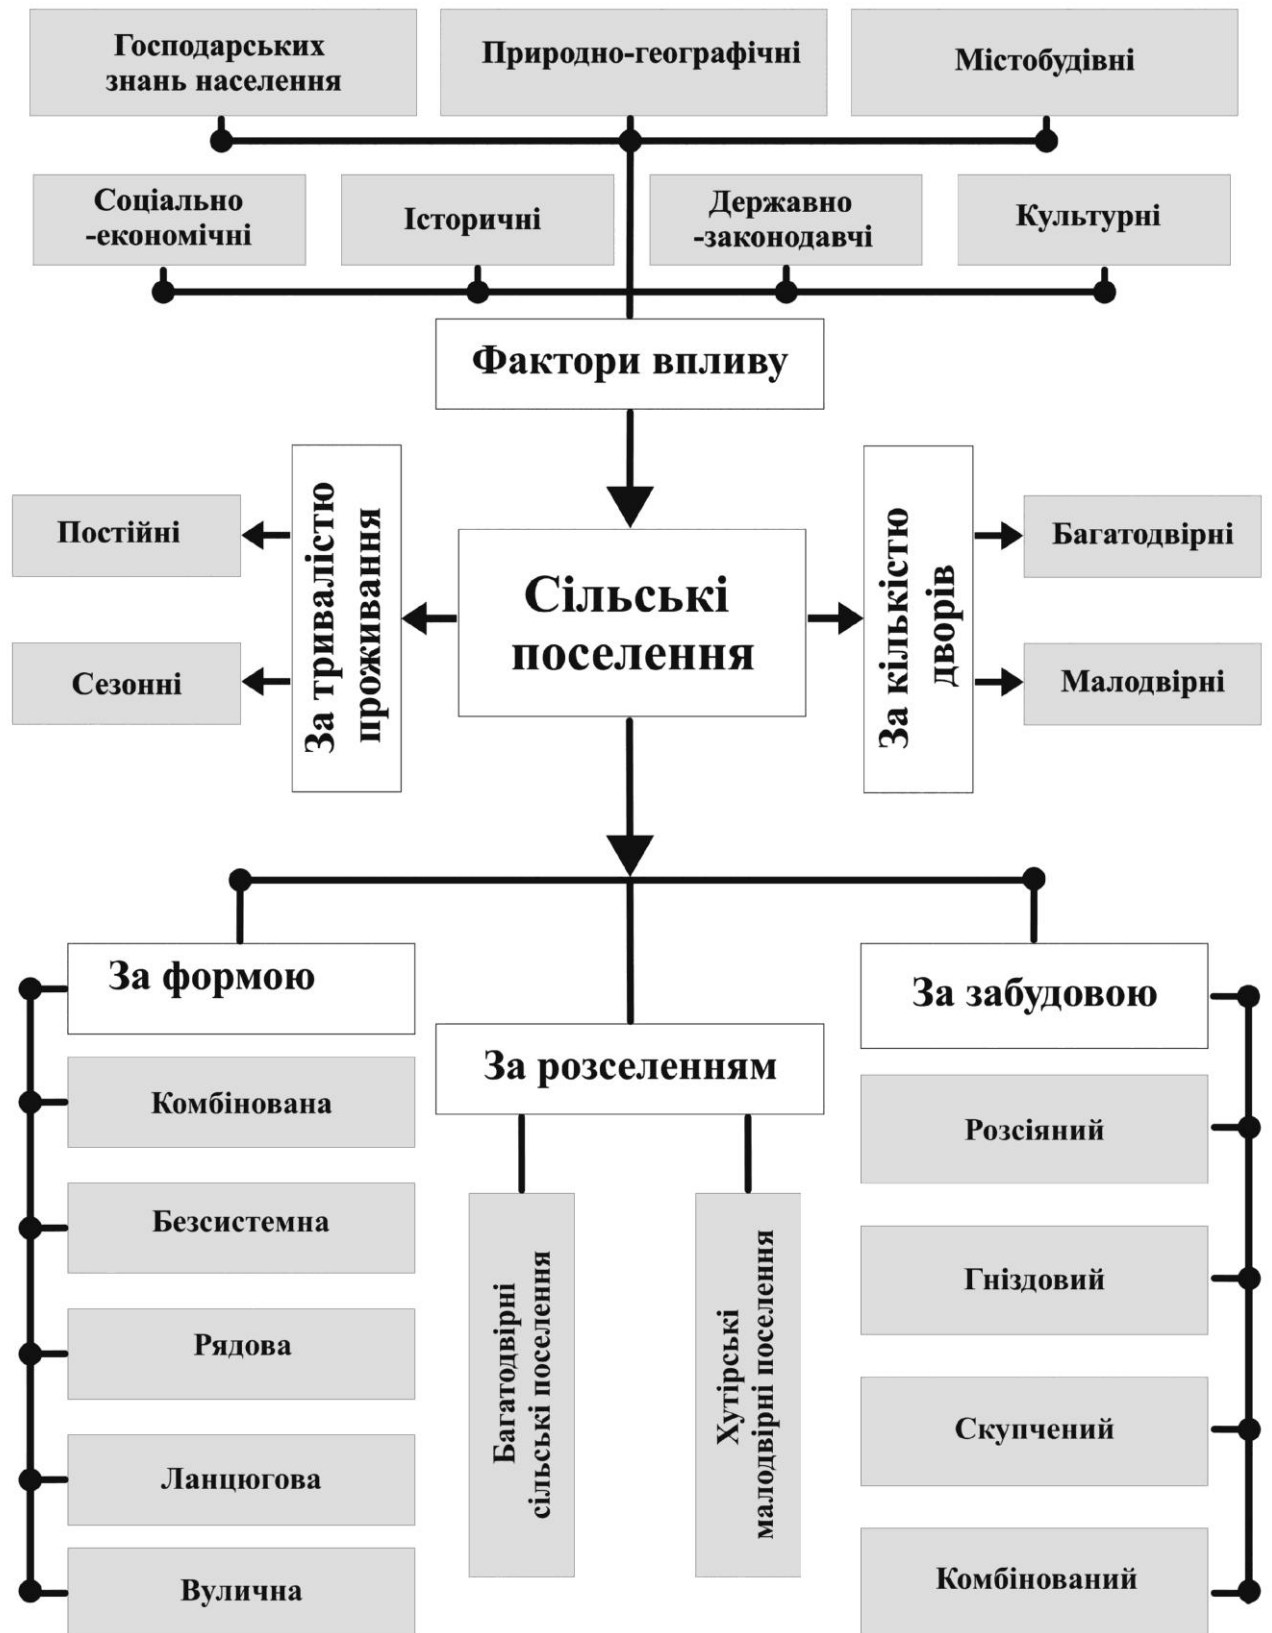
Господарських знань населення

Природно-географічні

Містобудівні

Соціально -економічні

Історичні

Державно -законодавчі

Культурні

Фактори впливу

Постійні

Сезонні

За тривалістю проживання

Сільські поселення

За кількістю дворів

Багатодвірні

Малодвірні

За формою

Комбінована

Безсистемна

Рядова

Ланцюгова

Вулична

За розселенням

Багатодвірні сільські поселення

Хутірські малодвірні поселення

За забудовою

Розсіяний

Гніздовий

Скупчений

Комбінований